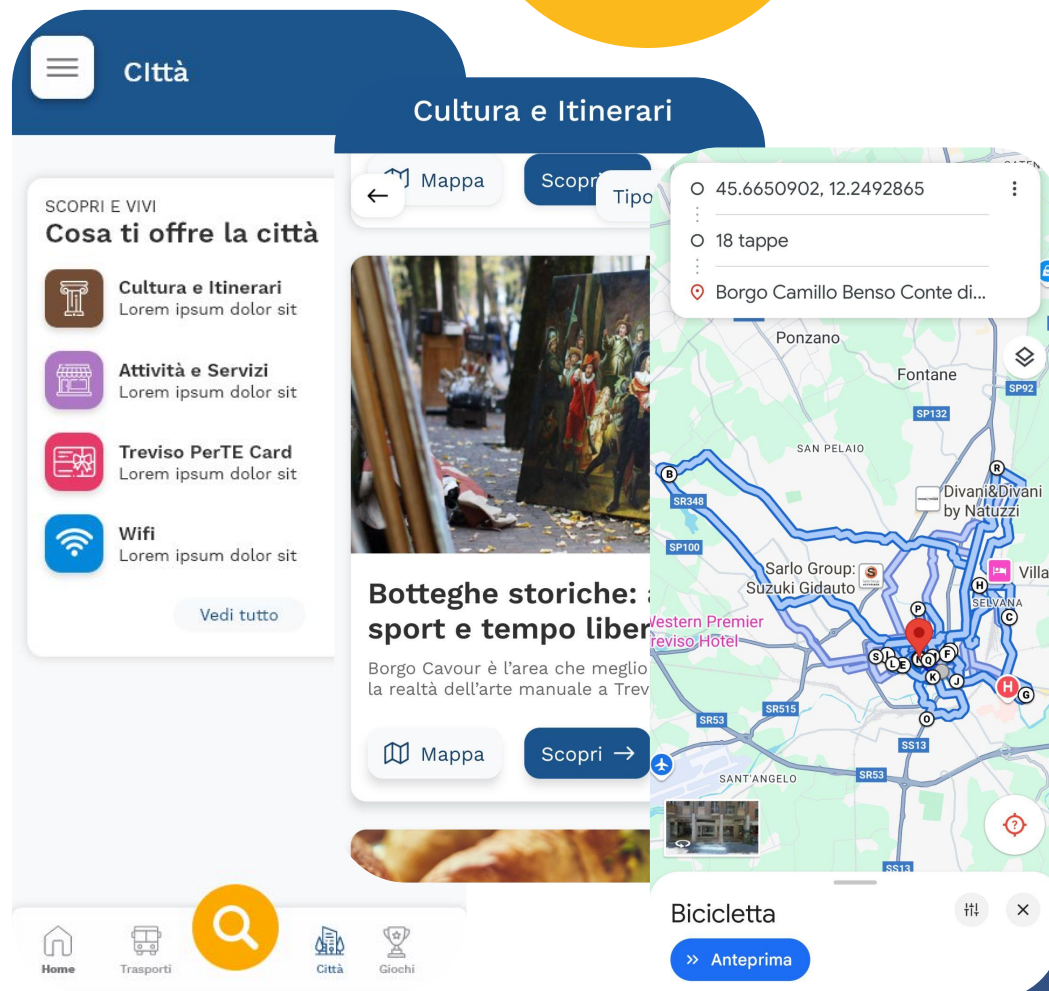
CIttà

SCOPRI E VIVI
Cosa ti offre la città

Cultura e Itinerari
Lorem ipsum dolor sit

Attività e Servizi
Lorem ipsum dolor sit

Treviso PerTE Card
Lorem ipsum dolor sit

Wifi
Lorem ipsum dolor sit

Vedi tutto

Home
Trasporti
Città
Giochi

Cultura e Itinerari

Mappa
Scopri
Tipo

Botteghe storiche: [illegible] sport e tempo liber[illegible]
Borgo Cavour è l'area che meglio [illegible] la realtà dell'arte manuale a Trev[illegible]

Mappa
Scopri →

45.6650902, 12.2492865
18 tappe
Borgo Camillo Benso Conte di...

Ponzano
Fontane
SP92
SP132
SAN PELAIO
SR348
Divani&Divani by Natuzzi
SP100
Sarlo Group: Suzuki Gidauto
Villa
SELVANA
Western Premier Treviso Hotel
SR53
SR515
SS13
SANT'ANGELO
SR53
SS13

Bicicletta
Anteprima